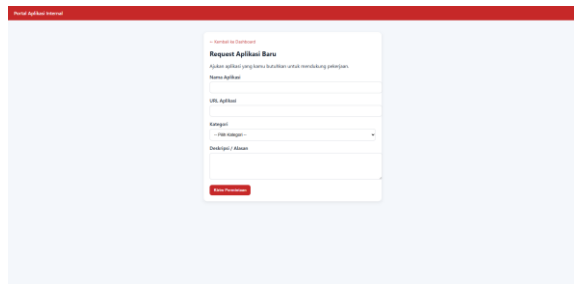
Portal Aplikasi Internal

← Kembali ke Dashboard

Request Aplikasi Baru

Ajukan aplikasi yang kamu butuhkan untuk mendukung pekerjaan.

Nama Aplikasi

URL Aplikasi

Kategori

-- Pilih Kategori --

Deskripsi / Alasan

Kirim Permintaan